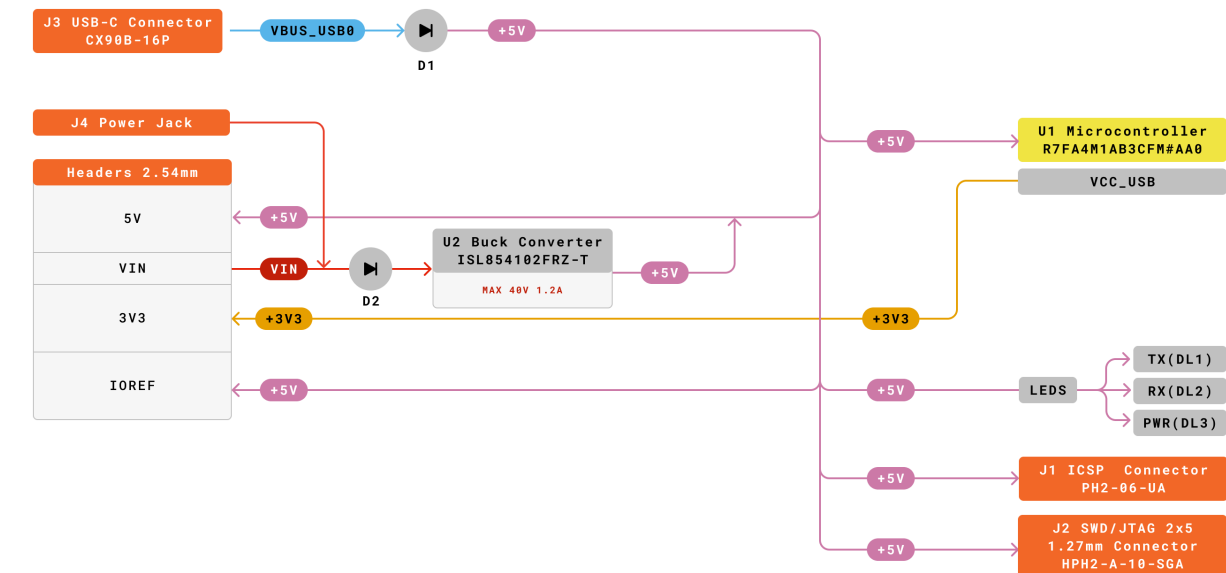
J3 USB-C Connector
CX90B-16P

VBUS_USB0

D1

+5V

J4 Power Jack

Headers 2.54mm

5V

VIN

3V3

IOREF

+5V

VIN

D2

U2 Buck Converter
ISL854102FRZ-T

MAX 40V 1.2A

+5V

+3V3

+5V

+5V

U1 Microcontroller
R7FA4M1AB3CFM#AA0

VCC_USB

+3V3

+5V

LEDS

TX(DL1)

RX(DL2)

PWR(DL3)

+5V

J1 ICSP Connector
PH2-06-UA

+5V

J2 SWD/JTAG 2x5
1.27mm Connector
HPH2-A-10-SGA